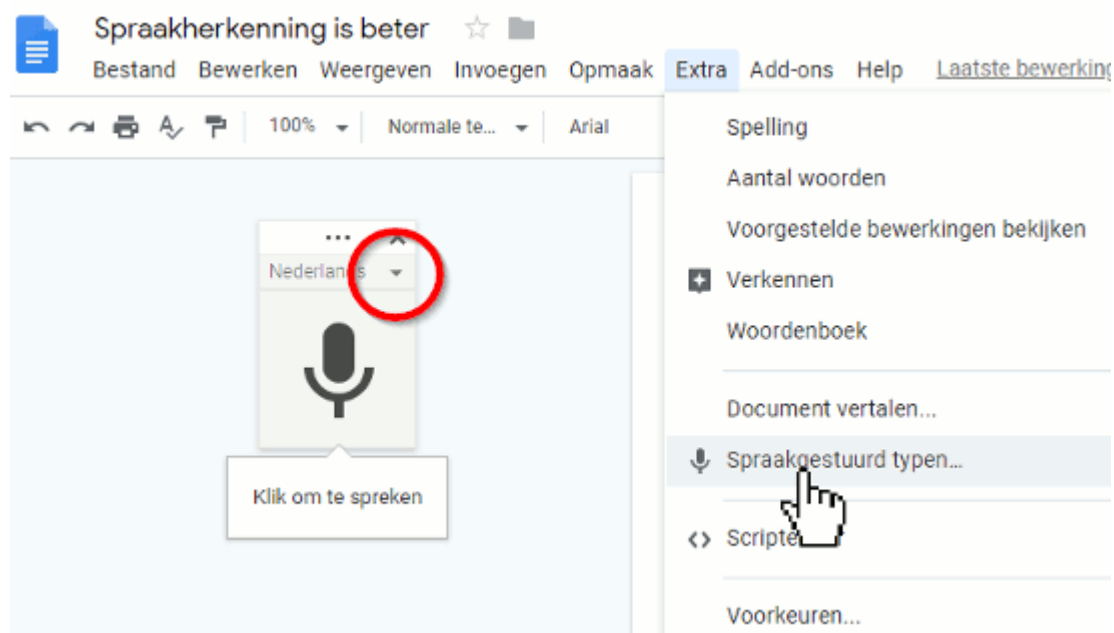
Spraakherkenning is beter

Bestand Bewerken Weergeven Invoegen Opmaak Extra Add-ons Help Laatste bewerking

100% Normale te... Arial

Nederlands

Klik om te spreken

Spelling
Aantal woorden
Voorgestelde bewerkingen bekijken
Verkennen
Woordenboek
Document vertalen...
Spraakgestuurd typen...
Scripte
Voorkeuren...